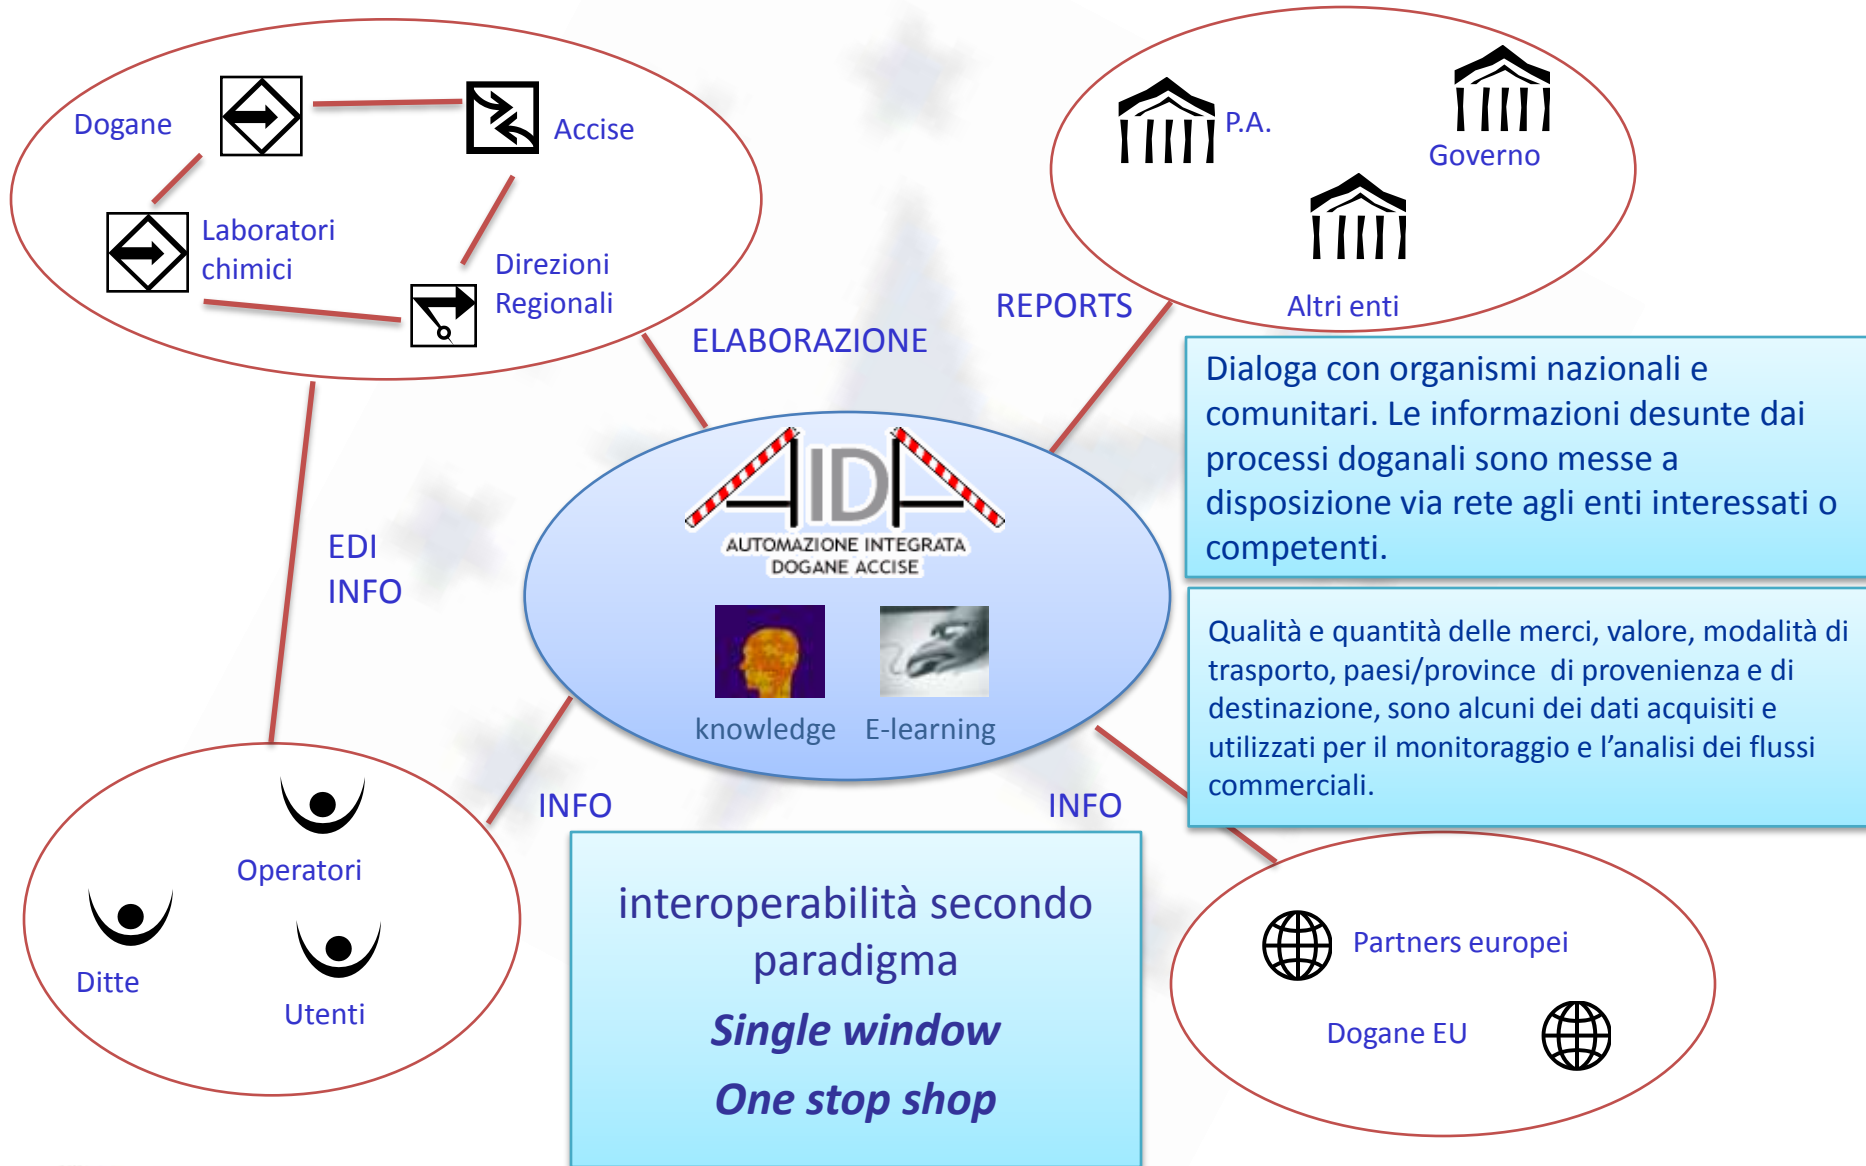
Dogane

Accise

Laboratori chimici

Direzioni Regionali

P.A.

Governo

Altri enti

REPORTS

ELABORAZIONE

Dialoga con organismi nazionali e comunitari. Le informazioni desunte dai processi doganali sono messe a disposizione via rete agli enti interessati o competenti.

AIDA
AUTOMAZIONE INTEGRATA DOGANE ACCISE

EDI
INFO

knowledge

E-learning

Qualità e quantità delle merci, valore, modalità di trasporto, paesi/province di provenienza e di destinazione, sono alcuni dei dati acquisiti e utilizzati per il monitoraggio e l'analisi dei flussi commerciali.

INFO

INFO

Operatori

Ditte

Utenti

interoperabilità secondo paradigma

*Single window*

*One stop shop*

Partners europei

Dogane EU